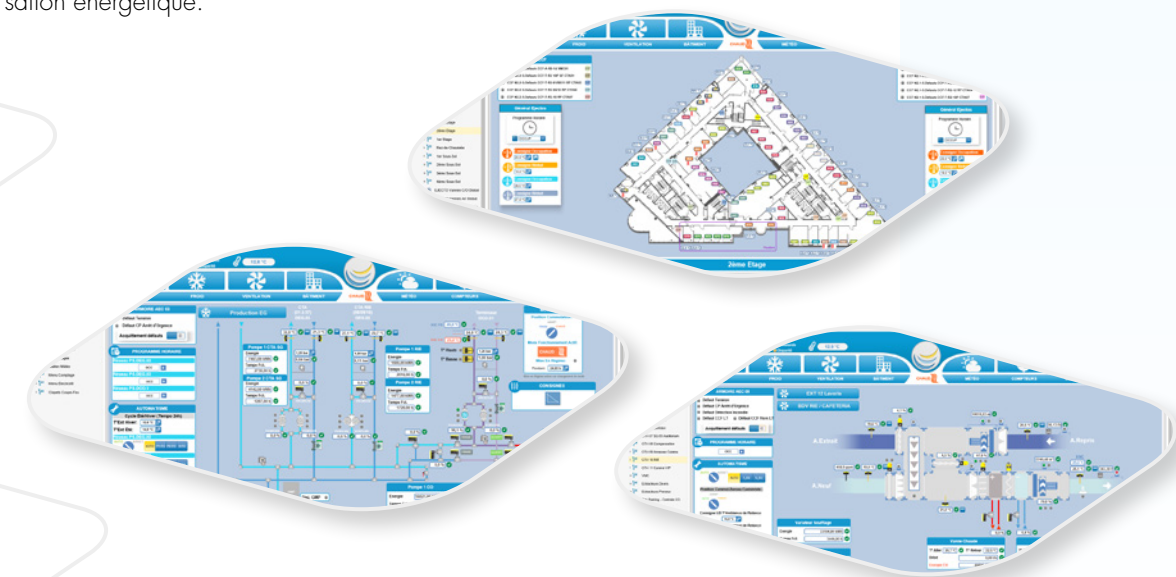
sation énergétique.

PROD VENTILATION BATIMENT MÉTÉO

Général Ejecteo

Programme Horaire

2ème Etage

PROD VENTILATION BATIMENT MÉTÉO COMPTEURS

Production EG

PROGRAMME HORAIRE

AUTOMATISME

Pompe 1 CTA 3G

Pompe 2 CTA 3G

Pompe 1 RE

Pompe 2 RE

CONSIGNES

Pompe 1 EG

PROD VENTILATION BATIMENT MÉTÉO COMPTEURS

EXT 13 Lavoirs

SUV RIE / CAFETERIA

Acquittement défauts

PROGRAMME HORAIRE

AUTOMATISME

A.Extrait

A.Neuf

A.Repris

A.Soufflé